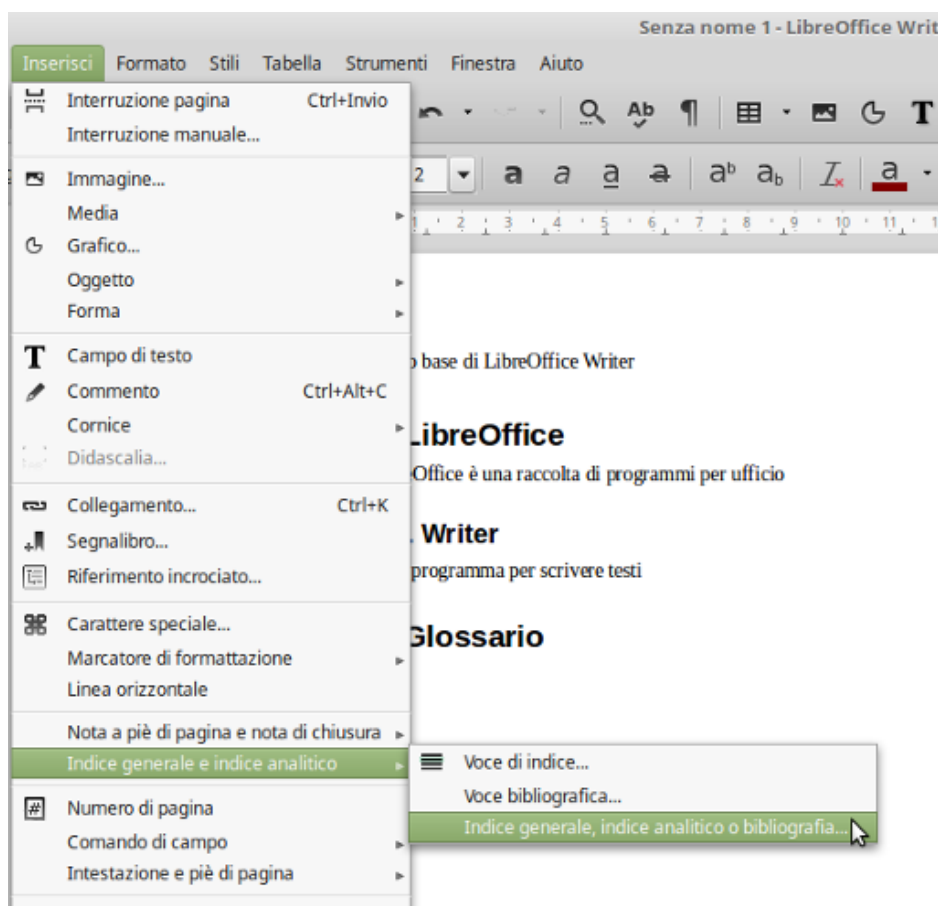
Senza nome 1 - LibreOffice Writ

Inserisci Formato Stili Tabella Strumenti Finestra Aiuto

Interruzione pagina Ctrl+Invio
Interruzione manuale...
Immagine...
Media
Grafico...
Oggetto
Forma
Campo di testo
Commento Ctrl+Alt+C
Cornice
Didascalia...
Collegamento... Ctrl+K
Segnalibro...
Riferimento incrociato...
Carattere speciale...
Marcatore di formattazione
Linea orizzontale
Nota a piè di pagina e nota di chiusura
Indice generale e indice analitico
Numero di pagina
Comando di campo
Intestazione e piè di pagina

Voce di indice...
Voce bibliografica...
Indice generale, indice analitico o bibliografia...

o base di LibreOffice Writer

LibreOffice

Office è una raccolta di programmi per ufficio

. Writer

programma per scrivere testi

Glossario